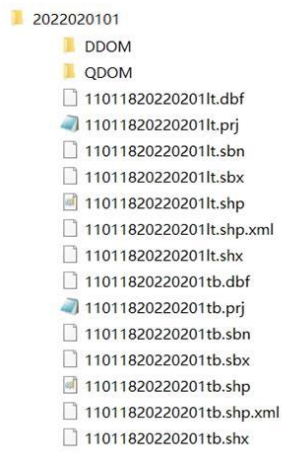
2022020101
DDOM
QDOM
11011820220201lt.dbf
11011820220201lt.prj
11011820220201lt.sbn
11011820220201lt.sbx
11011820220201lt.shp
11011820220201lt.shp.xml
11011820220201lt.shx
11011820220201tb.dbf
11011820220201tb.prj
11011820220201tb.sbn
11011820220201tb.sbx
11011820220201tb.shp
11011820220201tb.shp.xml
11011820220201tb.shx